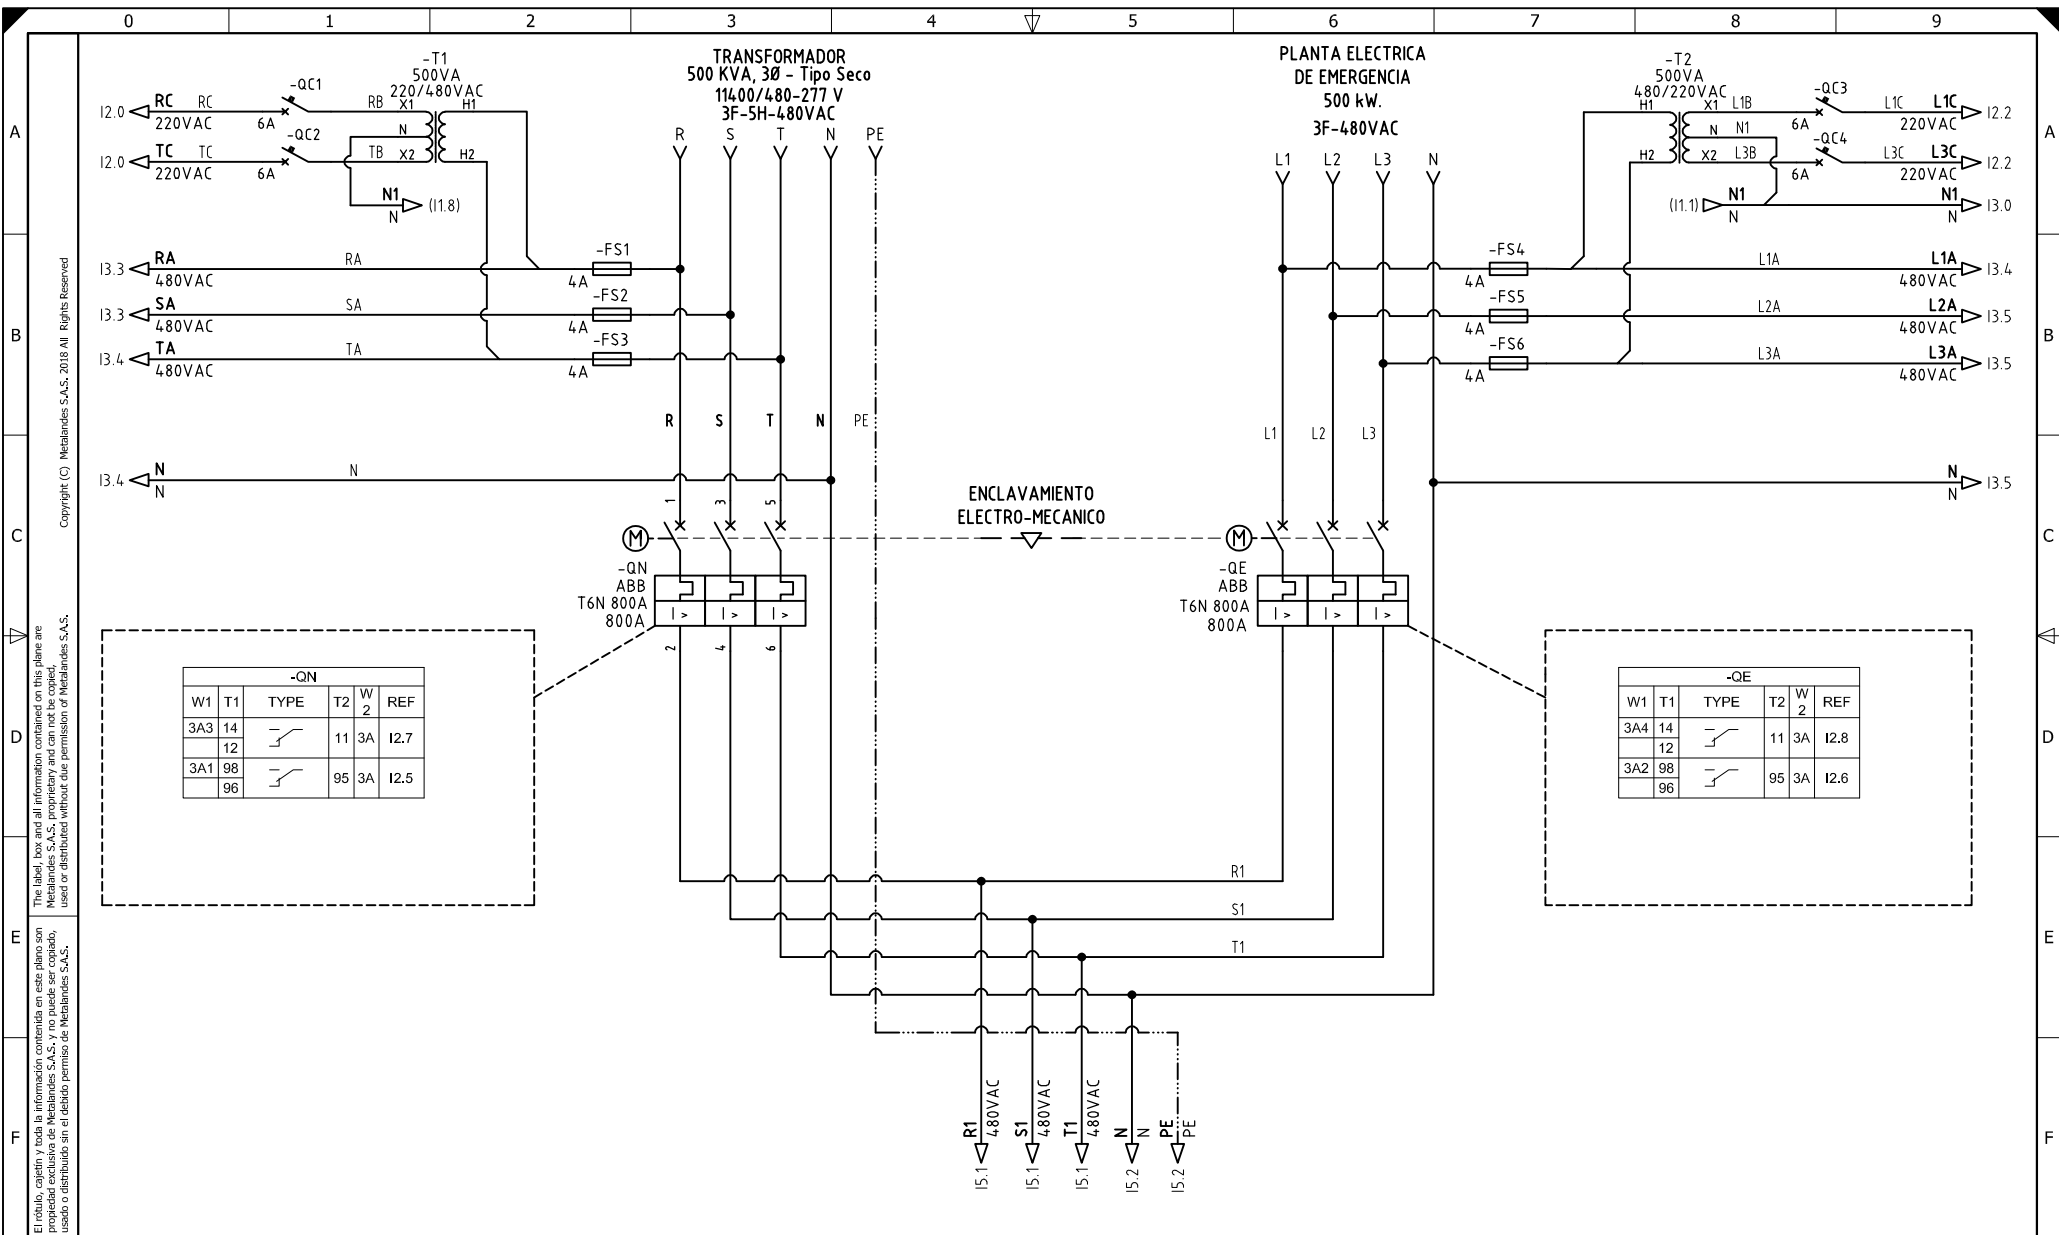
0 1 2 3 4 5 6 7 8 9

A B C D E F

Copyright (C) Metalandes S.A.S. 2018 All Rights Reserved

The label, box and all information contained on this plane are Metalandes S.A.S. proprietary and can not be copied, used or distributed without due permission of Metalandes S.A.S.

El rótulo, cajetín y toda la información contenida en este plano son propiedad exclusiva de Metalandes S.A.S. y no puede ser copiado, usado o distribuido sin el debido permiso de Metalandes S.A.S.

TRANSFORMADOR
500 KVA, 3Ø - Tipo Seco
11400/480-277 V
3F-5H-480VAC

PLANTA ELECTRICA
DE EMERGENCIA
500 kW.
3F-480VAC

-T1
500VA
220/480VAC

-T2
500VA
480/220VAC

I2.0 RC RC 220VAC 6A -QC1 RB X1 H1 N
I2.0 TC TC 220VAC 6A -QC2 TB X2 H2
N1 N (I1.8)

-QC3 L1B L1C L1C 220VAC I2.2 6A
-QC4 N N1 L3B L3C L3C 220VAC I2.2 6A X2 H2 X1 H1
(I1.1) N1 N N1 N I3.0

R S T N PE
L1 L2 L3 N

I3.3 RA 480VAC RA -FS1 4A
I3.3 SA 480VAC SA -FS2 4A
I3.4 TA 480VAC TA -FS3 4A

-FS4 4A L1A L1A 480VAC I3.4
-FS5 4A L2A L2A 480VAC I3.5
-FS6 4A L3A L3A 480VAC I3.5

R S T N PE
L1 L2 L3

I3.4 N N N
N N I3.5

1 3 5

ENCLAVAMIENTO
ELECTRO-MECANICO

M
-QN
ABB
T6N 800A
800A

M
-QE
ABB
T6N 800A
800A

I > I > I >
I > I > I >

2 4 6

| -QN | | | | | |
|---|---|---|---|---|---|
| W1 | T1 | TYPE | T2 | W2 | REF |
| 3A3 | 14 | | 11 | 3A | I2.7 |
| | 12 | | | | |
| 3A1 | 98 | | 95 | 3A | I2.5 |
| | 96 | | | | |

| -QE | | | | | |
|---|---|---|---|---|---|
| W1 | T1 | TYPE | T2 | W2 | REF |
| 3A4 | 14 | | 11 | 3A | I2.8 |
| | 12 | | | | |
| 3A2 | 98 | | 95 | 3A | I2.6 |
| | 96 | | | | |

R1
S1
T1

R1 480VAC I5.1
S1 480VAC I5.1
T1 480VAC I5.1
N N I5.2
PE PE I5.2